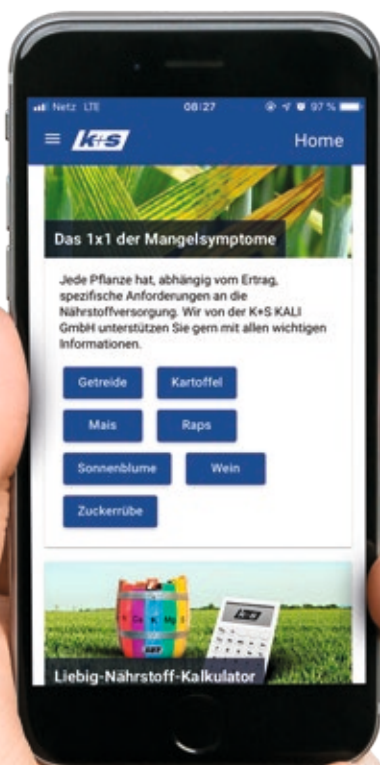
Netz LTE 08:27 97 %

K+S Home

Das 1x1 der Mangelsymptome

Jede Pflanze hat, abhängig vom Ertrag, spezifische Anforderungen an die Nährstoffversorgung. Wir von der K+S KALI GmbH unterstützen Sie gern mit allen wichtigen Informationen.

Getreide
Kartoffel
Mais
Raps
Sonnenblume
Wein
Zuckerrübe

K+S

Liebig-Nährstoff-Kalkulator